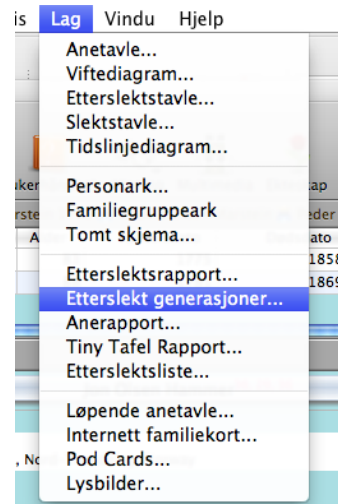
is Lag Vindu Hjelp

Anetavle...
Viftediagram...
Etterslektstavle...
Slektstavle...
Tidslinjediagram...

Personark...
Familiegruppeark
Tomt skjema...

Etterslektsrapport...
Etterslekt generasjoner...
Anerapport...
Tiny Tafel Rapport...
Etterslektsliste...

Løpende anetavle...
Internett familiekort...
Pod Cards...
Lysbilder...

aker
erste
A
ap
eder
ato
1858
1869
, No